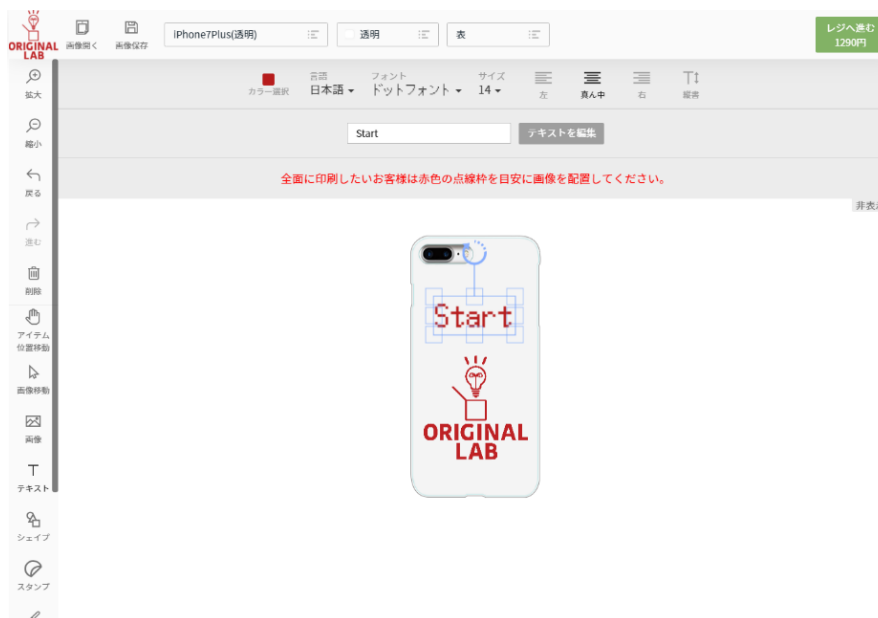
ORIGINAL LAB
画像開く
画像保存
iPhone7Plus(透明)
透明
表
レジへ進む
1290円

拡大
縮小
戻る
進む
削除
アイテム位置移動
画像移動
画像
テキスト
シェイプ
スタンプ

カラー選択
言語
日本語
フォント
ドットフォント
サイズ
14
左
真ん中
右
縦書

Start
テキストを編集

全面に印刷したいお客様は赤色の点線枠を目安に画像を配置してください。

非表

Start

ORIGINAL LAB